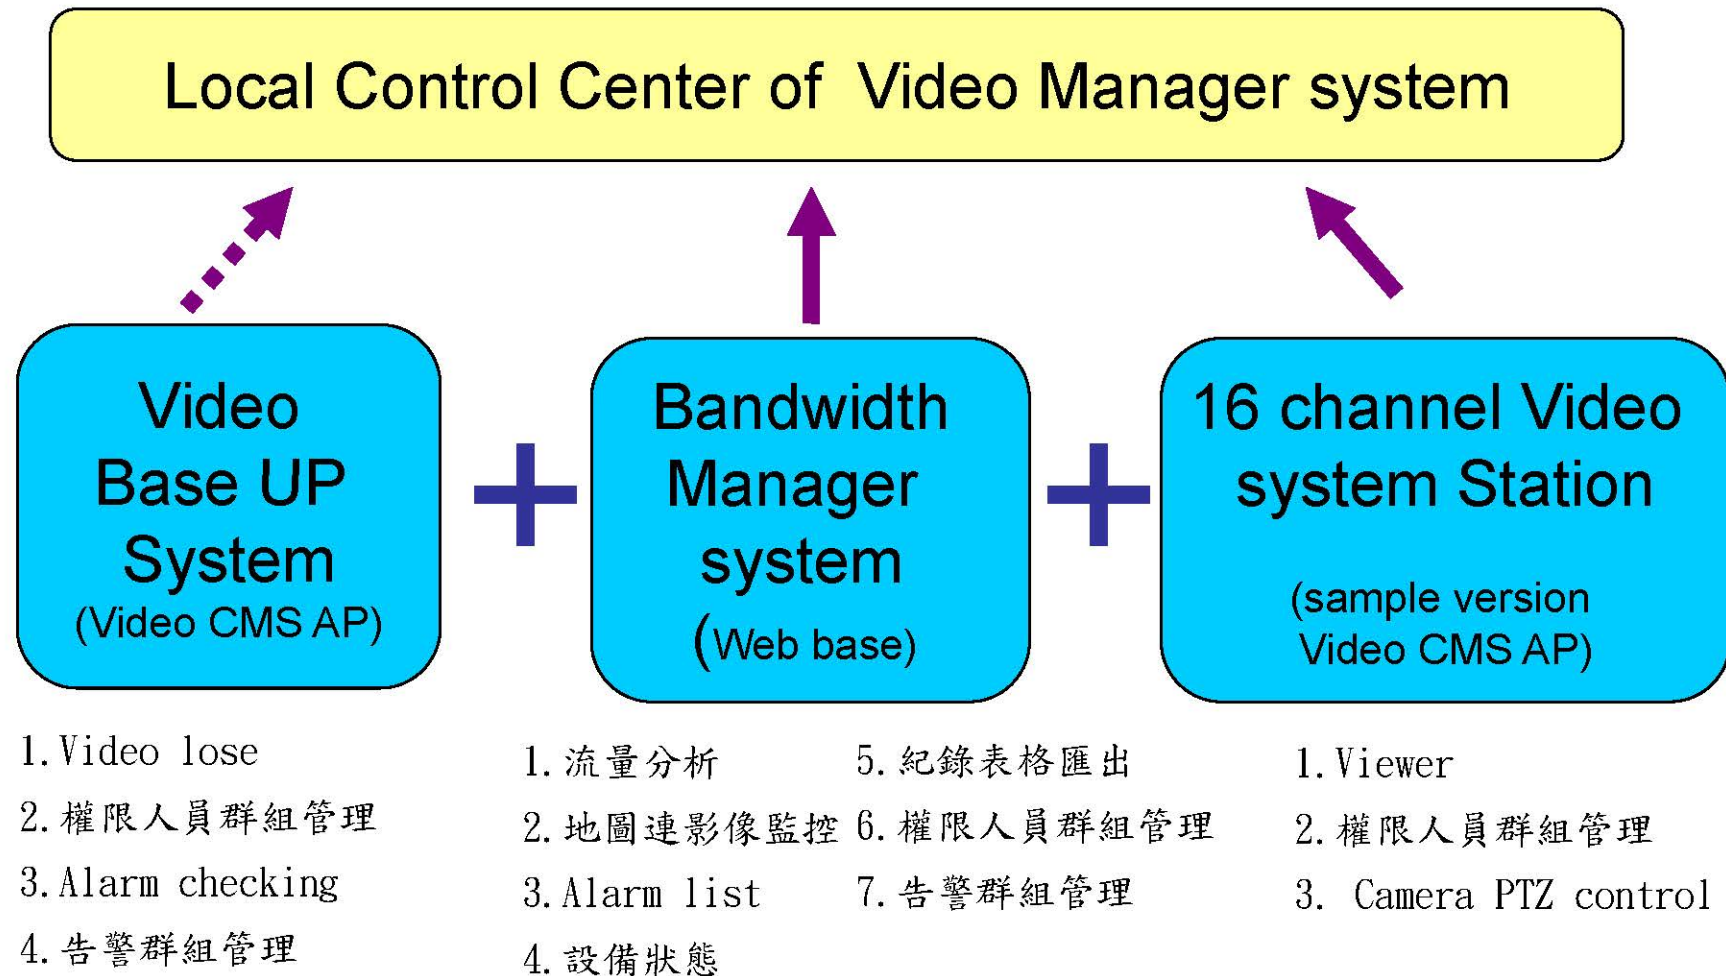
Local Control Center of Video Manager system

Video Base UP System
(Video CMS AP)

+

Bandwidth Manager system
(Web base)

+

16 channel Video system Station
(sample version Video CMS AP)

1. Video lose
2. 權限人員群組管理
3. Alarm checking
4. 告警群組管理

1. 流量分析
2. 地圖連影像監控
3. Alarm list
4. 設備狀態
5. 紀錄表格匯出
6. 權限人員群組管理
7. 告警群組管理

1. Viewer
2. 權限人員群組管理
3. Camera PTZ control